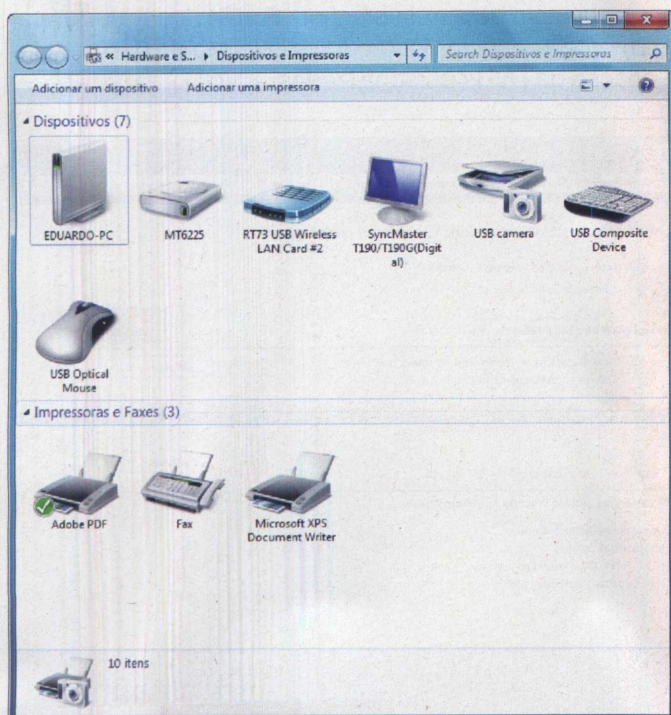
« Hardware e S... ▸ Dispositivos e Impressoras

Search Dispositivos e Impressoras

Adicionar um dispositivo   Adicionar uma impressora

Dispositivos (7)

EDUARDO-PC

MT6225

RT73 USB Wireless LAN Card #2

SyncMaster T190/T190G(Digital)

USB camera

USB Composite Device

USB Optical Mouse

Impressoras e Faxes (3)

Adobe PDF

Fax

Microsoft XPS Document Writer

10 itens